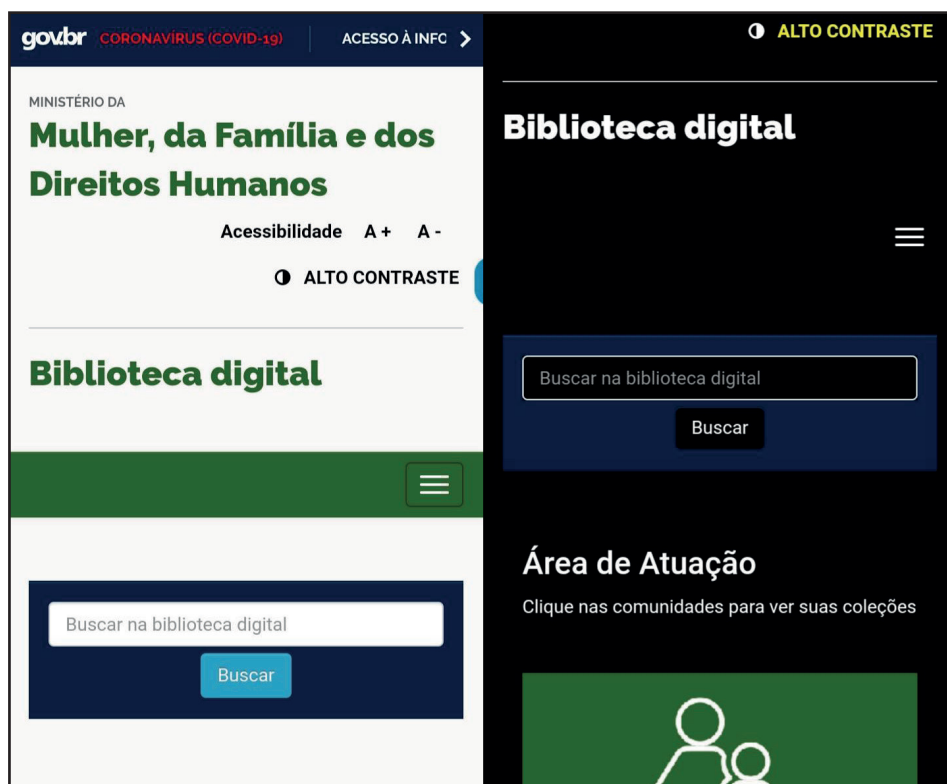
gov.br CORONAVÍRUS (COVID-19) ACESSO À INFO

MINISTÉRIO DA

Mulher, da Família e dos Direitos Humanos

Acessibilidade A + A -

ALTO CONTRASTE

Biblioteca digital

Buscar na biblioteca digital

Buscar

ALTO CONTRASTE

Biblioteca digital

Buscar na biblioteca digital

Buscar

Área de Atuação

Clique nas comunidades para ver suas coleções